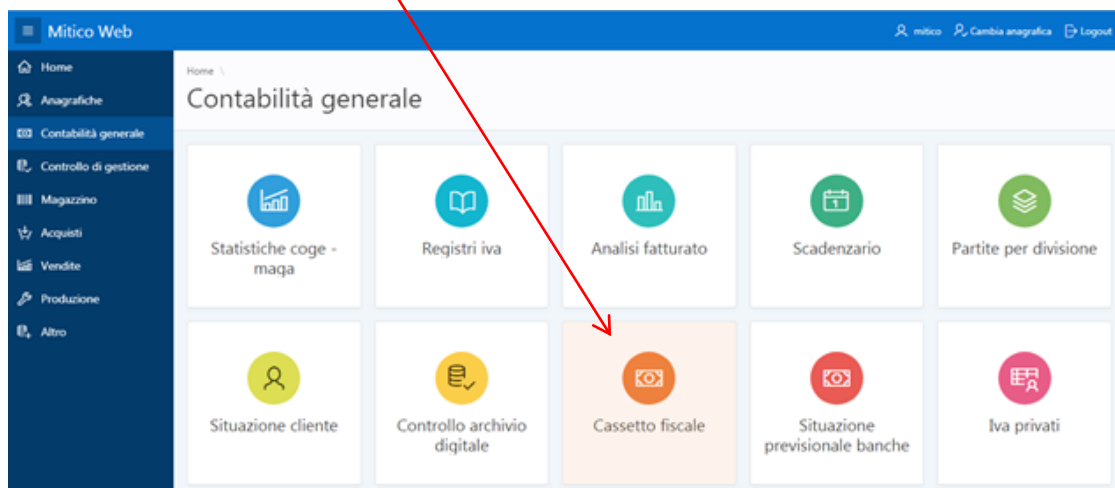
Mitico Web

mitico Cambia anagrafica Logout

Home
Anagrafiche
Contabilità generale
Controllo di gestione
Magazzino
Acquisti
Vendite
Produzione
Altro

Home \

Contabilità generale

Statistiche coge - maga

Registri iva

Analisi fatturato

Scadenzario

Partite per divisione

Situazione cliente

Controllo archivio digitale

Cassetto fiscale

Situazione previsionale banche

Iva privati